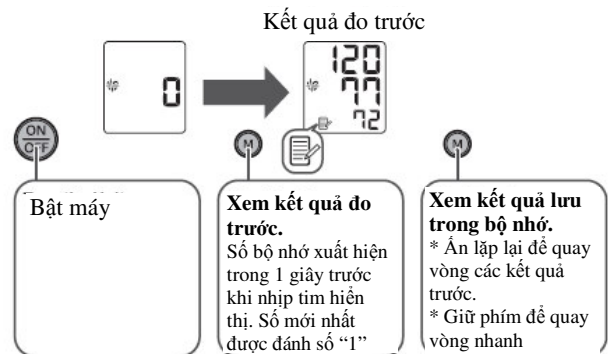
Kết quả đo trước

0

120
77
72

ON
OFF

M

M

Bật máy

**Xem kết quả đo trước.**
Số bộ nhớ xuất hiện trong 1 giây trước khi nhịp tim hiển thị. Số mới nhất được đánh số “1”

**Xem kết quả lưu trong bộ nhớ.**
* Ấn lặp lại để quay vòng các kết quả trước.
* Giữ phím để quay vòng nhanh